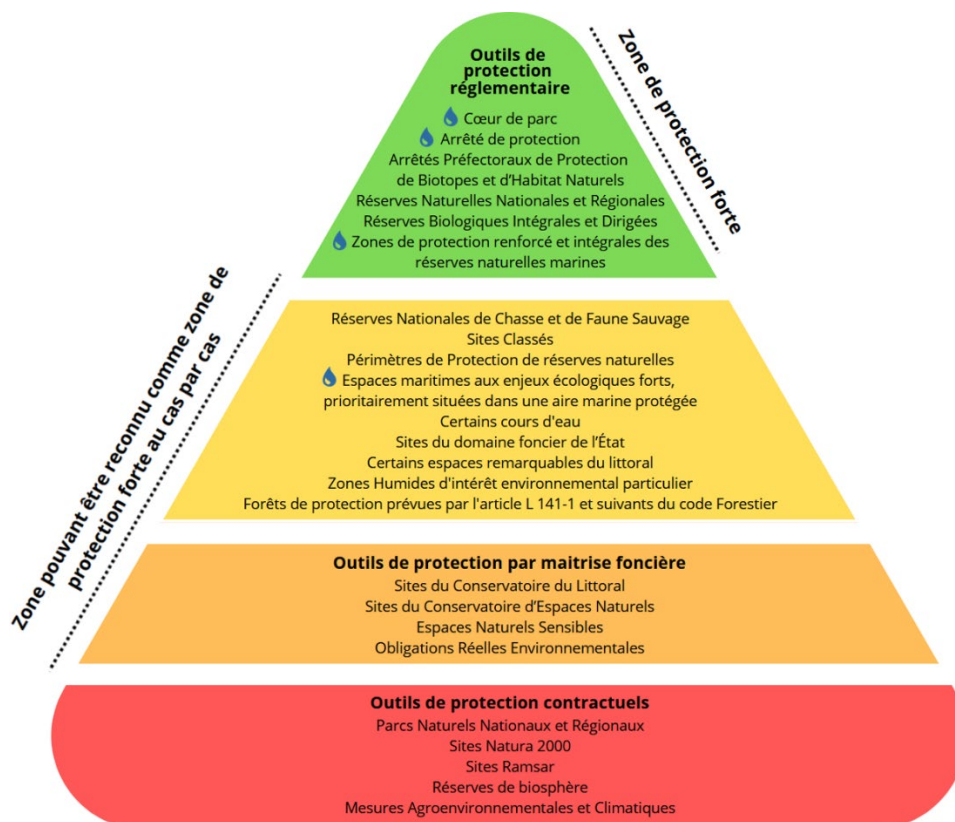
Outils de protection réglementaire
Cœur de parc
Arrêté de protection
Arrêtés Préfectoraux de Protection de Biotopes et d'Habitat Naturels
Réserves Naturelles Nationales et Régionales
Réserves Biologiques Intégrales et Dirigées
Zones de protection renforcé et intégrales des réserves naturelles marines

Zone de protection forte

Zone pouvant être reconnu comme zone de protection forte au cas par cas

Réserves Nationales de Chasse et de Faune Sauvage
Sites Classés
Périmètres de Protection de réserves naturelles
Espaces maritimes aux enjeux écologiques forts, prioritairement situées dans une aire marine protégée
Certains cours d'eau
Sites du domaine foncier de l'État
Certains espaces remarquables du littoral
Zones Humides d'intérêt environnemental particulier
Forêts de protection prévues par l'article L 141-1 et suivants du code Forestier

Outils de protection par maitrise foncière
Sites du Conservatoire du Littoral
Sites du Conservatoire d'Espaces Naturels
Espaces Naturels Sensibles
Obligations Réelles Environnementales

Outils de protection contractuels
Parcs Naturels Nationaux et Régionaux
Sites Natura 2000
Sites Ramsar
Réserves de biosphère
Mesures Agroenvironnementales et Climatiques